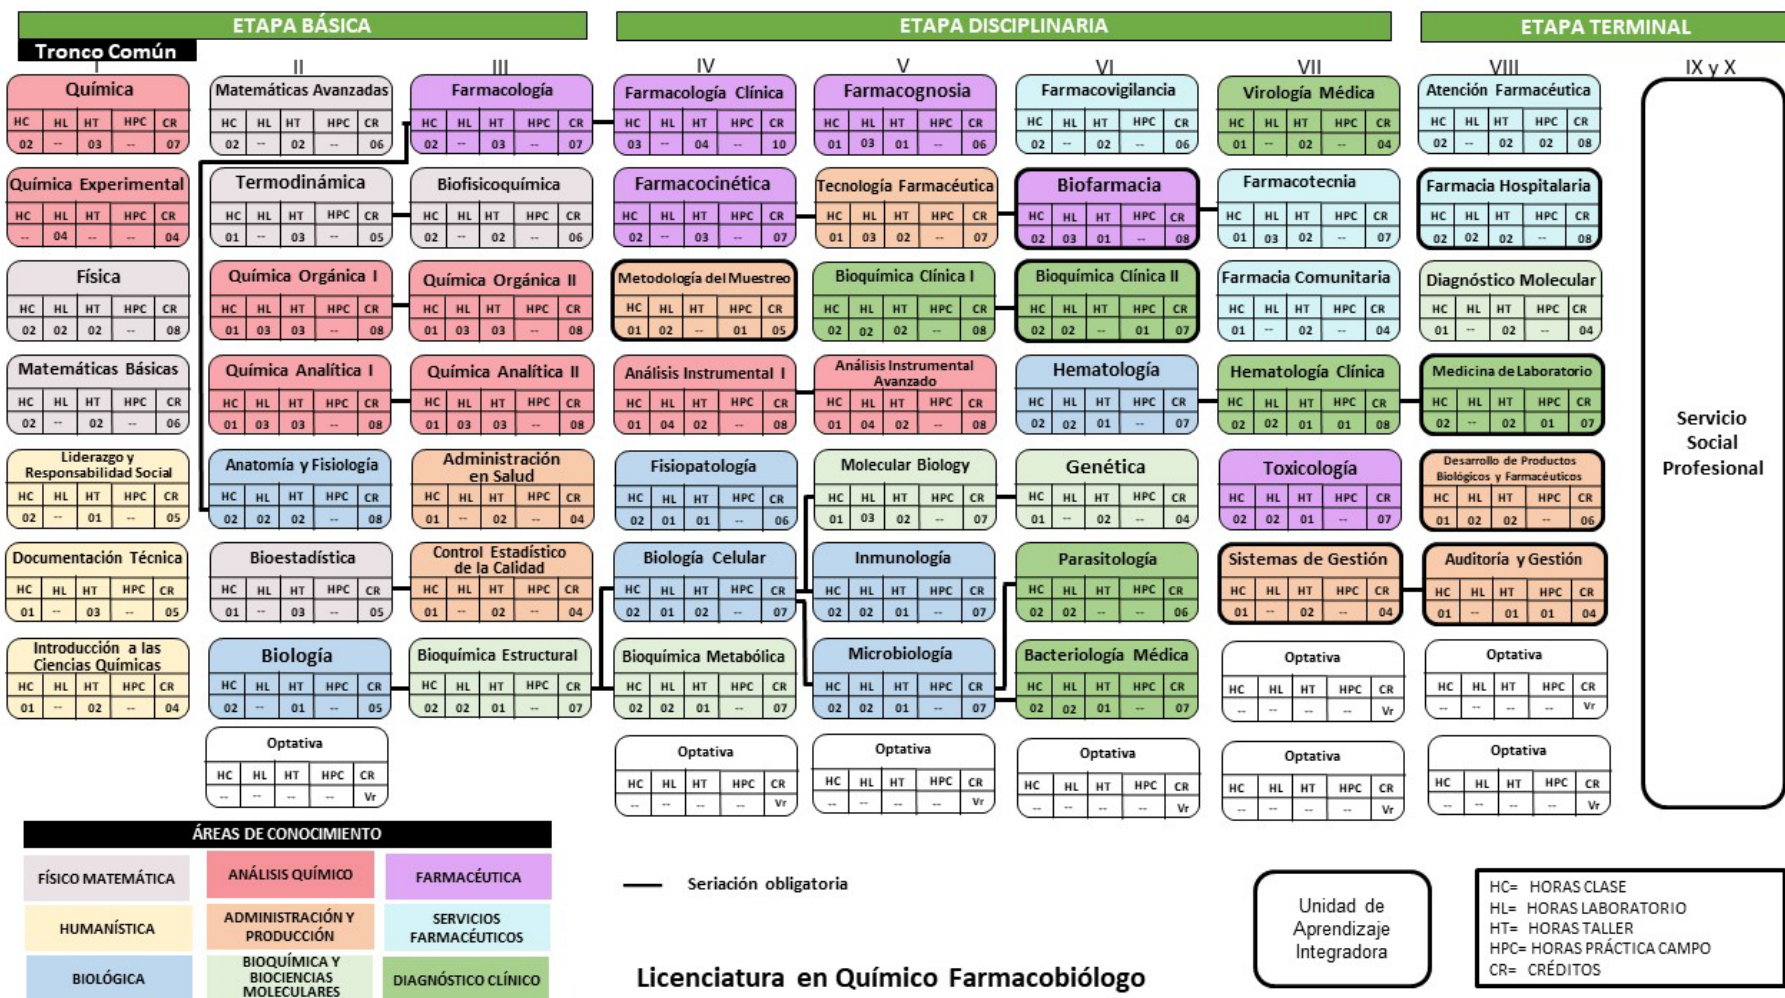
ETAPA BÁSICA

ETAPA DISCIPLINARIA

ETAPA TERMINAL

Tronco Común

I

II

III

IV

V

VI

VII

VIII

IX y X

Química
| HC | HL | HT | HPC | CR |
|---|---|---|---|---|
| 02 | -- | 03 | -- | 07 |

Química Experimental
| HC | HL | HT | HPC | CR |
|---|---|---|---|---|
| -- | 04 | -- | -- | 04 |

Física
| HC | HL | HT | HPC | CR |
|---|---|---|---|---|
| 02 | 02 | 02 | -- | 08 |

Matemáticas Básicas
| HC | HL | HT | HPC | CR |
|---|---|---|---|---|
| 02 | -- | 02 | -- | 06 |

Liderazgo y Responsabilidad Social
| HC | HL | HT | HPC | CR |
|---|---|---|---|---|
| 02 | -- | 01 | -- | 05 |

Documentación Técnica
| HC | HL | HT | HPC | CR |
|---|---|---|---|---|
| 01 | -- | 03 | -- | 05 |

Introducción a las Ciencias Químicas
| HC | HL | HT | HPC | CR |
|---|---|---|---|---|
| 01 | -- | 02 | -- | 04 |

Matemáticas Avanzadas
| HC | HL | HT | HPC | CR |
|---|---|---|---|---|
| 02 | -- | 02 | -- | 06 |

Termodinámica
| HC | HL | HT | HPC | CR |
|---|---|---|---|---|
| 01 | -- | 03 | -- | 05 |

Química Orgánica I
| HC | HL | HT | HPC | CR |
|---|---|---|---|---|
| 01 | 03 | 03 | -- | 08 |

Química Analítica I
| HC | HL | HT | HPC | CR |
|---|---|---|---|---|
| 01 | 03 | 03 | -- | 08 |

Anatomía y Fisiología
| HC | HL | HT | HPC | CR |
|---|---|---|---|---|
| 02 | 02 | 02 | -- | 08 |

Bioestadística
| HC | HL | HT | HPC | CR |
|---|---|---|---|---|
| 01 | -- | 03 | -- | 05 |

Biología
| HC | HL | HT | HPC | CR |
|---|---|---|---|---|
| 02 | -- | 01 | -- | 05 |

Optativa
| HC | HL | HT | HPC | CR |
|---|---|---|---|---|
| -- | -- | -- | -- | Vr |

Farmacología
| HC | HL | HT | HPC | CR |
|---|---|---|---|---|
| 02 | -- | 03 | -- | 07 |

Biofisicoquímica
| HC | HL | HT | HPC | CR |
|---|---|---|---|---|
| 02 | -- | 02 | -- | 06 |

Química Orgánica II
| HC | HL | HT | HPC | CR |
|---|---|---|---|---|
| 01 | 03 | 03 | -- | 08 |

Química Analítica II
| HC | HL | HT | HPC | CR |
|---|---|---|---|---|
| 01 | 03 | 03 | -- | 08 |

Administración en Salud
| HC | HL | HT | HPC | CR |
|---|---|---|---|---|
| 01 | -- | 02 | -- | 04 |

Control Estadístico de la Calidad
| HC | HL | HT | HPC | CR |
|---|---|---|---|---|
| 01 | -- | 02 | -- | 04 |

Bioquímica Estructural
| HC | HL | HT | HPC | CR |
|---|---|---|---|---|
| 02 | 02 | 01 | -- | 07 |

Farmacología Clínica
| HC | HL | HT | HPC | CR |
|---|---|---|---|---|
| 03 | -- | 04 | -- | 10 |

Farmacocinética
| HC | HL | HT | HPC | CR |
|---|---|---|---|---|
| 02 | -- | 03 | -- | 07 |

Metodología del Muestreo
| HC | HL | HT | HPC | CR |
|---|---|---|---|---|
| 01 | 02 | -- | 01 | 05 |

Análisis Instrumental I
| HC | HL | HT | HPC | CR |
|---|---|---|---|---|
| 01 | 04 | 02 | -- | 08 |

Fisiopatología
| HC | HL | HT | HPC | CR |
|---|---|---|---|---|
| 02 | 01 | 01 | -- | 06 |

Biología Celular
| HC | HL | HT | HPC | CR |
|---|---|---|---|---|
| 02 | 01 | 02 | -- | 07 |

Bioquímica Metabólica
| HC | HL | HT | HPC | CR |
|---|---|---|---|---|
| 02 | 02 | 01 | -- | 07 |

Optativa
| HC | HL | HT | HPC | CR |
|---|---|---|---|---|
| -- | -- | -- | -- | Vr |

Farmacognosia
| HC | HL | HT | HPC | CR |
|---|---|---|---|---|
| 01 | 03 | 01 | -- | 06 |

Tecnología Farmacéutica
| HC | HL | HT | HPC | CR |
|---|---|---|---|---|
| 01 | 03 | 02 | -- | 07 |

Bioquímica Clínica I
| HC | HL | HT | HPC | CR |
|---|---|---|---|---|
| 02 | 02 | 02 | -- | 08 |

Análisis Instrumental Avanzado
| HC | HL | HT | HPC | CR |
|---|---|---|---|---|
| 01 | 04 | 02 | -- | 08 |

Molecular Biology
| HC | HL | HT | HPC | CR |
|---|---|---|---|---|
| 01 | 03 | 02 | -- | 07 |

Inmunología
| HC | HL | HT | HPC | CR |
|---|---|---|---|---|
| 02 | 02 | 01 | -- | 07 |

Microbiología
| HC | HL | HT | HPC | CR |
|---|---|---|---|---|
| 02 | 02 | 01 | -- | 07 |

Optativa
| HC | HL | HT | HPC | CR |
|---|---|---|---|---|
| -- | -- | -- | -- | Vr |

Farmacovigilancia
| HC | HL | HT | HPC | CR |
|---|---|---|---|---|
| 02 | -- | 02 | -- | 06 |

Biofarmacia
| HC | HL | HT | HPC | CR |
|---|---|---|---|---|
| 02 | 03 | 01 | -- | 08 |

Bioquímica Clínica II
| HC | HL | HT | HPC | CR |
|---|---|---|---|---|
| 02 | 02 | -- | 01 | 07 |

Hematología
| HC | HL | HT | HPC | CR |
|---|---|---|---|---|
| 02 | 02 | 01 | -- | 07 |

Genética
| HC | HL | HT | HPC | CR |
|---|---|---|---|---|
| 01 | -- | 02 | -- | 04 |

Parasitología
| HC | HL | HT | HPC | CR |
|---|---|---|---|---|
| 02 | 02 | -- | -- | 06 |

Bacteriología Médica
| HC | HL | HT | HPC | CR |
|---|---|---|---|---|
| 02 | 02 | 01 | -- | 07 |

Optativa
| HC | HL | HT | HPC | CR |
|---|---|---|---|---|
| -- | -- | -- | -- | Vr |

Virología Médica
| HC | HL | HT | HPC | CR |
|---|---|---|---|---|
| 01 | -- | 02 | -- | 04 |

Farmacotecnia
| HC | HL | HT | HPC | CR |
|---|---|---|---|---|
| 01 | 03 | 02 | -- | 07 |

Farmacia Comunitaria
| HC | HL | HT | HPC | CR |
|---|---|---|---|---|
| 01 | -- | 02 | -- | 04 |

Hematología Clínica
| HC | HL | HT | HPC | CR |
|---|---|---|---|---|
| 02 | 02 | 01 | 01 | 08 |

Toxicología
| HC | HL | HT | HPC | CR |
|---|---|---|---|---|
| 02 | 02 | 01 | -- | 07 |

Sistemas de Gestión
| HC | HL | HT | HPC | CR |
|---|---|---|---|---|
| 01 | -- | 02 | -- | 04 |

Optativa
| HC | HL | HT | HPC | CR |
|---|---|---|---|---|
| -- | -- | -- | -- | Vr |

Optativa
| HC | HL | HT | HPC | CR |
|---|---|---|---|---|
| -- | -- | -- | -- | Vr |

Atención Farmacéutica
| HC | HL | HT | HPC | CR |
|---|---|---|---|---|
| 02 | -- | 02 | 02 | 08 |

Farmacia Hospitalaria
| HC | HL | HT | HPC | CR |
|---|---|---|---|---|
| 02 | 02 | 02 | -- | 08 |

Diagnóstico Molecular
| HC | HL | HT | HPC | CR |
|---|---|---|---|---|
| 01 | -- | 02 | -- | 04 |

Medicina de Laboratorio
| HC | HL | HT | HPC | CR |
|---|---|---|---|---|
| 02 | -- | 02 | 01 | 07 |

Desarrollo de Productos Biológicos y Farmacéuticos
| HC | HL | HT | HPC | CR |
|---|---|---|---|---|
| 01 | 02 | 02 | -- | 06 |

Auditoría y Gestión
| HC | HL | HT | HPC | CR |
|---|---|---|---|---|
| 01 | -- | 01 | 01 | 04 |

Optativa
| HC | HL | HT | HPC | CR |
|---|---|---|---|---|
| -- | -- | -- | -- | Vr |

Optativa
| HC | HL | HT | HPC | CR |
|---|---|---|---|---|
| -- | -- | -- | -- | Vr |

Servicio Social Profesional

ÁREAS DE CONOCIMIENTO
FÍSICO MATEMÁTICA
ANÁLISIS QUÍMICO
FARMACÉUTICA
HUMANÍSTICA
ADMINISTRACIÓN Y PRODUCCIÓN
SERVICIOS FARMACÉUTICOS
BIOLÓGICA
BIOQUÍMICA Y BIOCIENCIAS MOLECULARES
DIAGNÓSTICO CLÍNICO

Seriación obligatoria

Unidad de Aprendizaje Integradora

HC= HORAS CLASE
HL= HORAS LABORATORIO
HT= HORAS TALLER
HPC= HORAS PRÁCTICA CAMPO
CR= CRÉDITOS

Licenciatura en Químico Farmacobiólogo